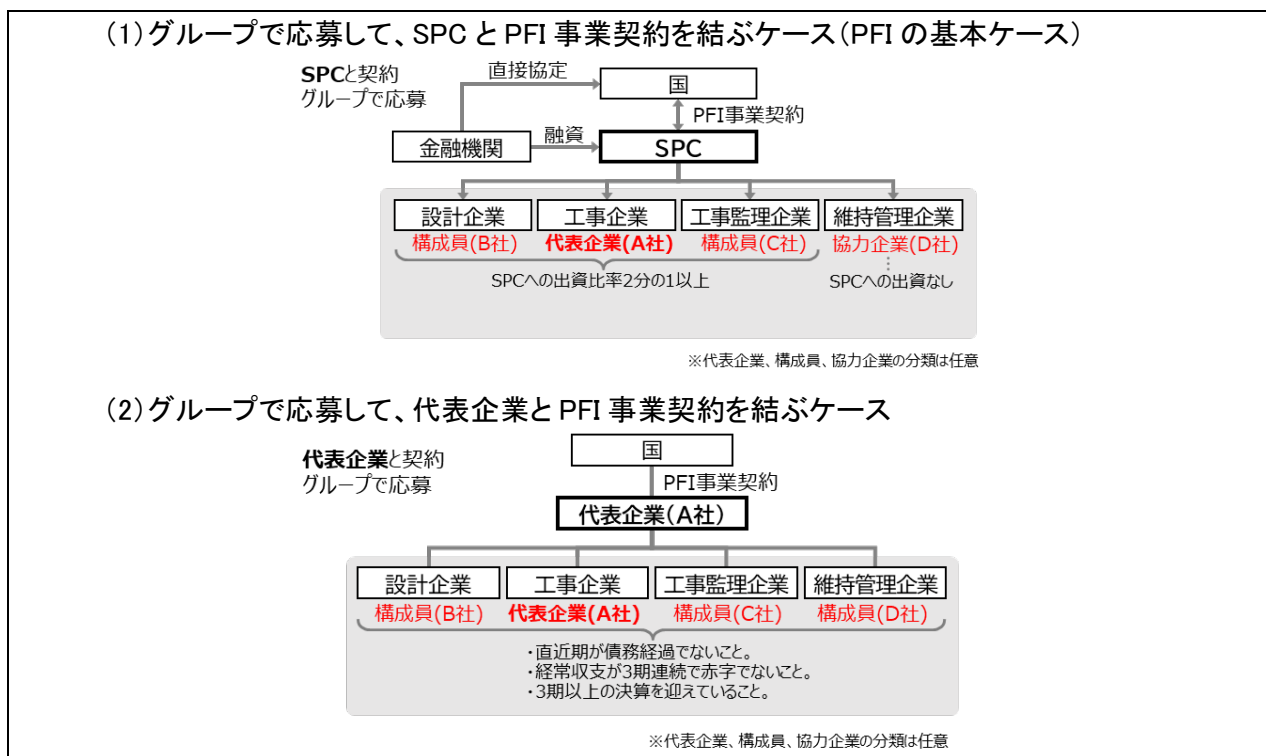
(1)グループで応募して、SPC と PFI 事業契約を結ぶケース(PFI の基本ケース)

SPCと契約
グループで応募

直接協定

国

PFI事業契約

金融機関

融資

SPC

設計企業
構成員(B社)

工事企業
代表企業(A社)

工事監理企業
構成員(C社)

維持管理企業
協力企業(D社)

SPCへの出資比率2分の1以上

SPCへの出資なし

※代表企業、構成員、協力企業の分類は任意

(2)グループで応募して、代表企業と PFI 事業契約を結ぶケース

代表企業と契約
グループで応募

国

PFI事業契約

代表企業(A社)

設計企業
構成員(B社)

工事企業
代表企業(A社)

工事監理企業
構成員(C社)

維持管理企業
構成員(D社)

・直近期が債務経過でないこと。
・経常収支が3期連続で赤字でないこと。
・3期以上の決算を迎えていること。

※代表企業、構成員、協力企業の分類は任意